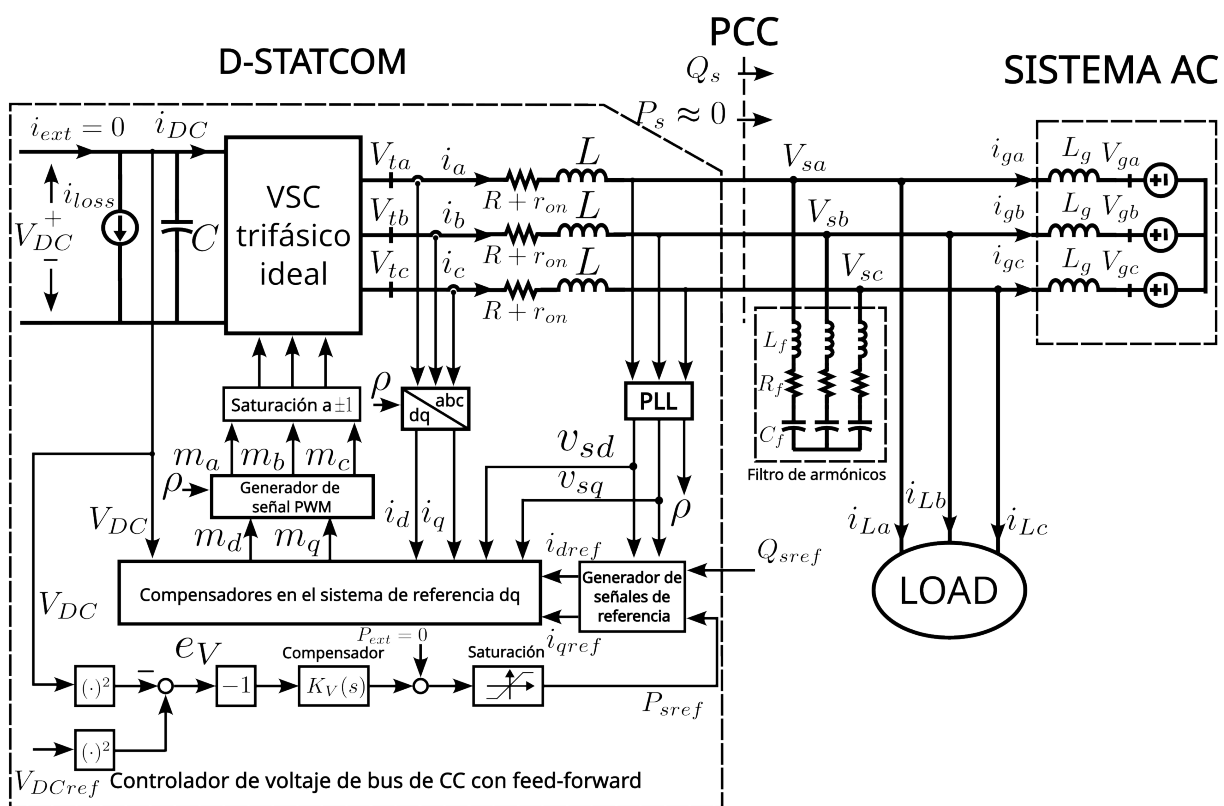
D-STATCOM

PCC

SISTEMA AC

$Q_s$

$P_s \approx 0$

$i_{ext} = 0$

$i_{DC}$

$i_{loss}$

$V_{DC}$

+

−

$C$

VSC trifásico ideal

$V_{ta}$

$V_{tb}$

$V_{tc}$

$i_a$

$i_b$

$i_c$

$R + r_{on}$

$L$

$R + r_{on}$

$L$

$R + r_{on}$

$L$

$V_{sa}$

$V_{sb}$

$V_{sc}$

$i_{ga}$

$i_{gb}$

$i_{gc}$

$L_g$

$V_{ga}$

$L_g$

$V_{gb}$

$L_g$

$V_{gc}$

$L_f$

$R_f$

$C_f$

Filtro de armónicos

Saturación a $\pm1$

$\rho$

abc

dq

PLL

$v_{sd}$

$v_{sq}$

$\rho$

$m_a$

$m_b$

$m_c$

$\rho$

Generador de señal PWM

$V_{DC}$

$m_d$

$m_q$

$i_d$

$i_q$

$i_{dref}$

$i_{La}$

$i_{Lb}$

$i_{Lc}$

LOAD

$Q_{sref}$

Compensadores en el sistema de referencia dq

Generador de señales de referencia

$V_{DC}$

$P_{ext} = 0$

$i_{qref}$

$e_V$

Compensador

Saturación

$(\cdot)^2$

−

$-1$

$K_V(s)$

$P_{sref}$

$(\cdot)^2$

$V_{DCref}$

Controlador de voltaje de bus de CC con feed-forward